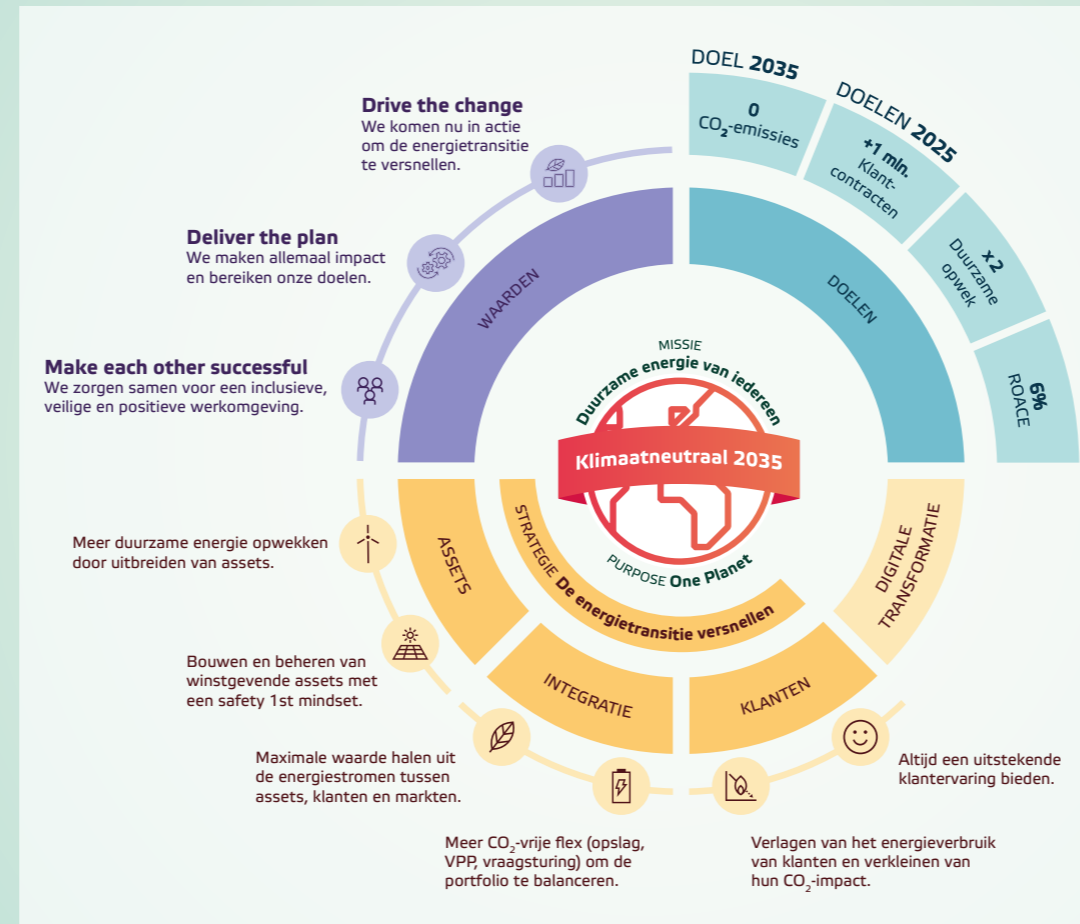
DOEL 2035

0
$CO_2$-emissies

DOELEN 2025

+1 mln. Klant-contracten

x2 Duurzame opwek

6% ROACE

Drive the change
We komen nu in actie om de energietransitie te versnellen.

Deliver the plan
We maken allemaal impact en bereiken onze doelen.

Make each other successful
We zorgen samen voor een inclusieve, veilige en positieve werkomgeving.

WAARDEN

DOELEN

MISSIE
Duurzame energie van iedereen

Klimaatneutraal 2035

PURPOSE One Planet

STRATEGIE De energietransitie versnellen

ASSETS

INTEGRATIE

KLANTEN

DIGITALE TRANSFORMATIE

Meer duurzame energie opwekken door uitbreiden van assets.

Bouwen en beheren van winstgevende assets met een safety 1st mindset.

Maximale waarde halen uit de energiestromen tussen assets, klanten en markten.

Meer $CO_2$-vrije flex (opslag, VPP, vraagsturing) om de portfolio te balanceren.

Verlagen van het energieverbruik van klanten en verkleinen van hun $CO_2$-impact.

Altijd een uitstekende klantervaring bieden.